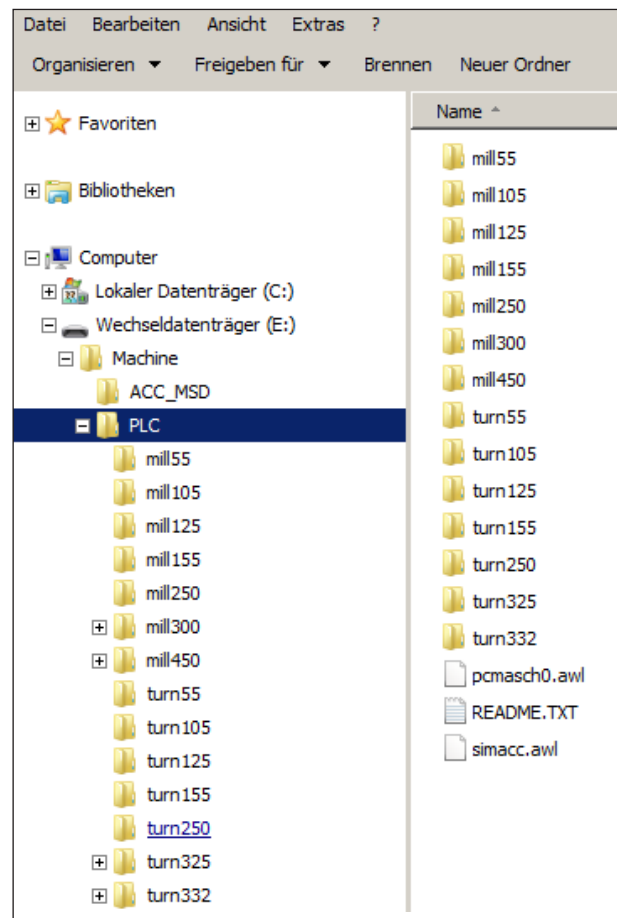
Datei Bearbeiten Ansicht Extras ?

Organisieren ▼ Freigeben für ▼ Brennen Neuer Ordner

Favoriten

Bibliotheken

Computer
Lokaler Datenträger (C:)
Wechseldatenträger (E:)
Machine
ACC_MSD
PLC
mill55
mill105
mill125
mill155
mill250
mill300
mill450
turn55
turn105
turn125
turn155
turn250
turn325
turn332

Name
mill55
mill105
mill125
mill155
mill250
mill300
mill450
turn55
turn105
turn125
turn155
turn250
turn325
turn332
pcmasch0.awl
README.TXT
simacc.awl